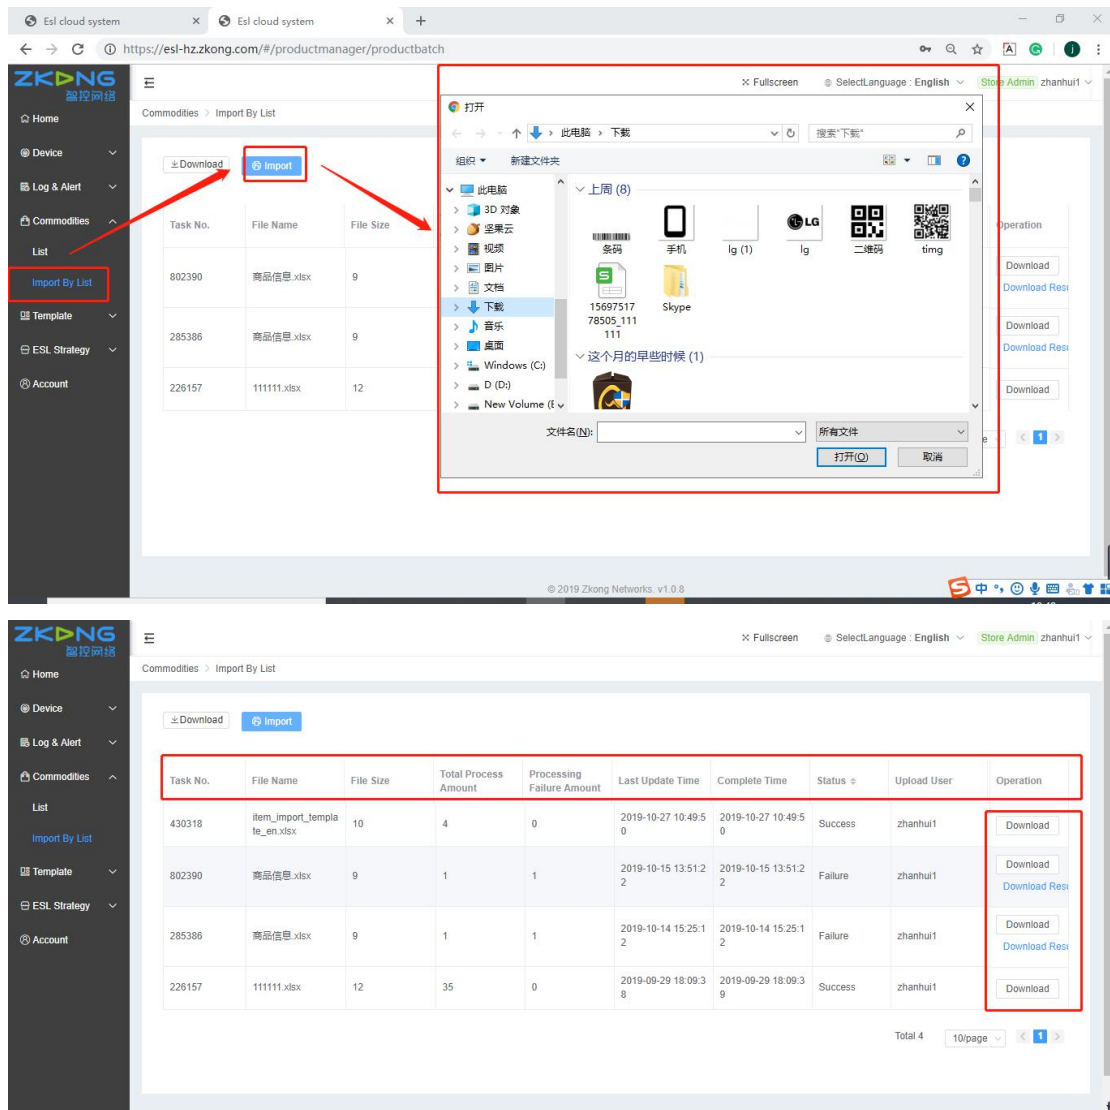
Esl cloud system ×
Esl cloud system ×
+
https://esl-hz.zkong.com/#/productmanager/productbatch

ZKONG 智控网络
Home
Device
Log & Alert
Commodities
List
Import By List
Template
ESL Strategy
Account

Fullscreen
SelectLanguage : English
Store Admin zhanhui1

Commodities > Import By List

Download
Import

| Task No. | File Name | File Size |
|---|---|---|
| 802390 | 商品信息.xlsx | 9 |
| 285386 | 商品信息.xlsx | 9 |
| 226157 | 111111.xlsx | 12 |

Operation
Download
Download Resu
Download
Download Resu
Download

打开
此电脑 › 下载
搜索"下载"
组织 ▾
新建文件夹
此电脑
3D 对象
坚果云
视频
图片
文档
下载
音乐
桌面
Windows (C:)
D (D:)
New Volume (E
上周 (8)
条码
手机
lg (1)
lg
二维码
timg
1569751778505_111111
Skype
这个月的早些时候 (1)
文件名(N):
所有文件
打开(O)
取消

© 2019 Zkong Networks. v1.0.8

ZKONG 智控网络
Home
Device
Log & Alert
Commodities
List
Import By List
Template
ESL Strategy
Account

Fullscreen
SelectLanguage : English
Store Admin zhanhui1

Commodities > Import By List

Download
Import

| Task No. | File Name | File Size | Total Process Amount | Processing Failure Amount | Last Update Time | Complete Time | Status | Upload User | Operation |
|---|---|---|---|---|---|---|---|---|---|
| 430318 | item_import_template_en.xlsx | 10 | 4 | 0 | 2019-10-27 10:49:50 | 2019-10-27 10:49:50 | Success | zhanhui1 | Download |
| 802390 | 商品信息.xlsx | 9 | 1 | 1 | 2019-10-15 13:51:22 | 2019-10-15 13:51:22 | Failure | zhanhui1 | Download Download Resu |
| 285386 | 商品信息.xlsx | 9 | 1 | 1 | 2019-10-14 15:25:12 | 2019-10-14 15:25:12 | Failure | zhanhui1 | Download Download Resu |
| 226157 | 111111.xlsx | 12 | 35 | 0 | 2019-09-29 18:09:38 | 2019-09-29 18:09:39 | Success | zhanhui1 | Download |

Total 4
10/page
1